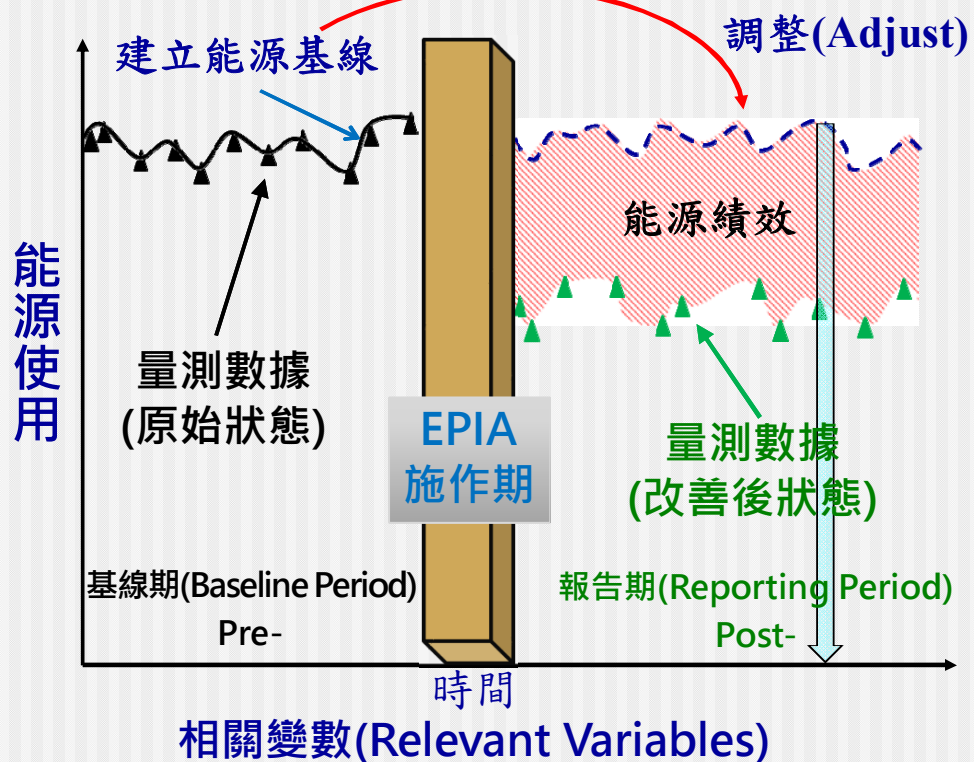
建立能源基線

調整(Adjust)

能源使用

能源績效

量測數據
(原始狀態)

EPIA
施作期

量測數據
(改善後狀態)

基線期(Baseline Period)
Pre-

報告期(Reporting Period)
Post-

時間

相關變數(Relevant Variables)